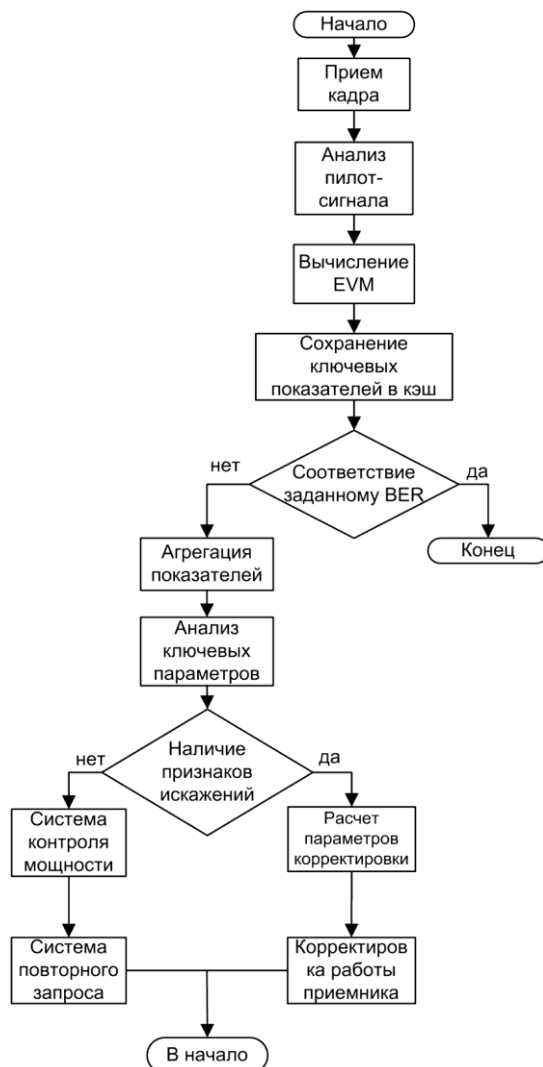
Начало

Прием кадра

Анализ пилот-сигнала

Вычисление EVM

Сохранение ключевых показателей в кэш

нет

Соответствие заданному BER

да

Конец

Агрегация показателей

Анализ ключевых параметров

нет

Наличие признаков искажений

да

Система контроля мощности

Расчет параметров корректировки

Система повторного запроса

Корректиров ка работы приемника

В начало